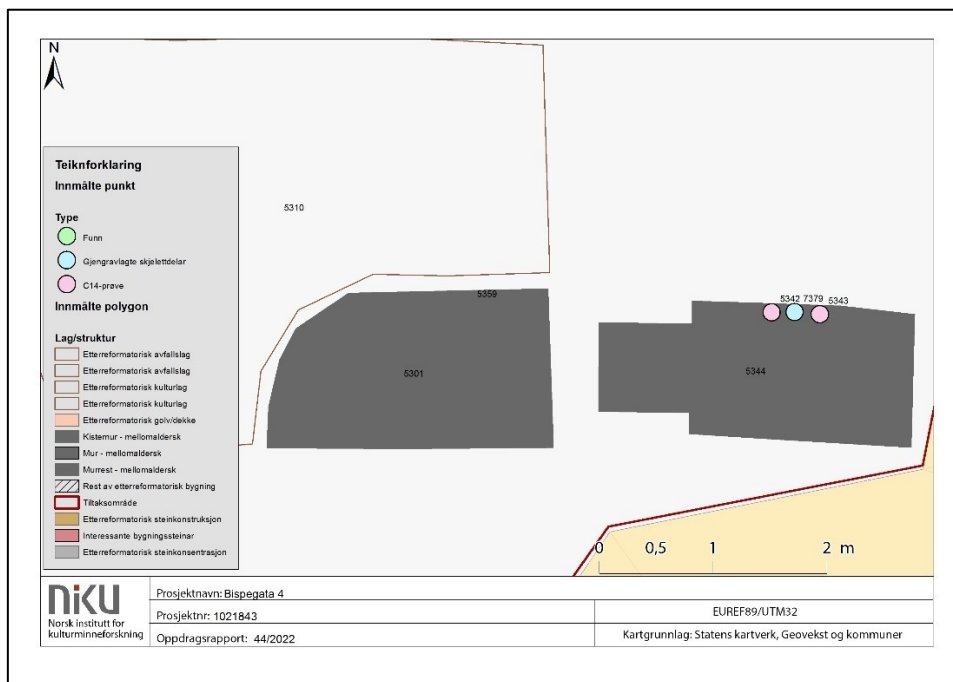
N

Teiknforklaring
Innmålte punkt

Type
Funn
Gjengravlagte skjelettdelar
C14-prøve
Innmålte polygon

Lag/struktur
Etterreformatorisk avfallslag
Etterreformatorisk avfallslag
Etterreformatorisk kulturlag
Etterreformatorisk kulturlag
Etterreformatorisk golv/dekke
Kistemur - mellomaldersk
Mur - mellomaldersk
Murrest - mellomaldersk
Rest av etterreformatorisk bygning
Tiltaksområde
Etterreformatorisk steinkonstruksjon
Interessante bygningssteinar
Etterreformatorisk steinkonsentrasjon

5310
5359
5301
5342 7379 5343
5344

0 0,5 1 2 m

NIKU
Norsk institutt for kulturminneforskning

| Prosjektnavn: Bispegata 4 | |
|---|---|
| Prosjektnr: 1021843 | EUREF89/UTM32 |
| Oppdragsrapport: 44/2022 | Kartgrunnlag: Statens kartverk, Geovekst og kommuner |